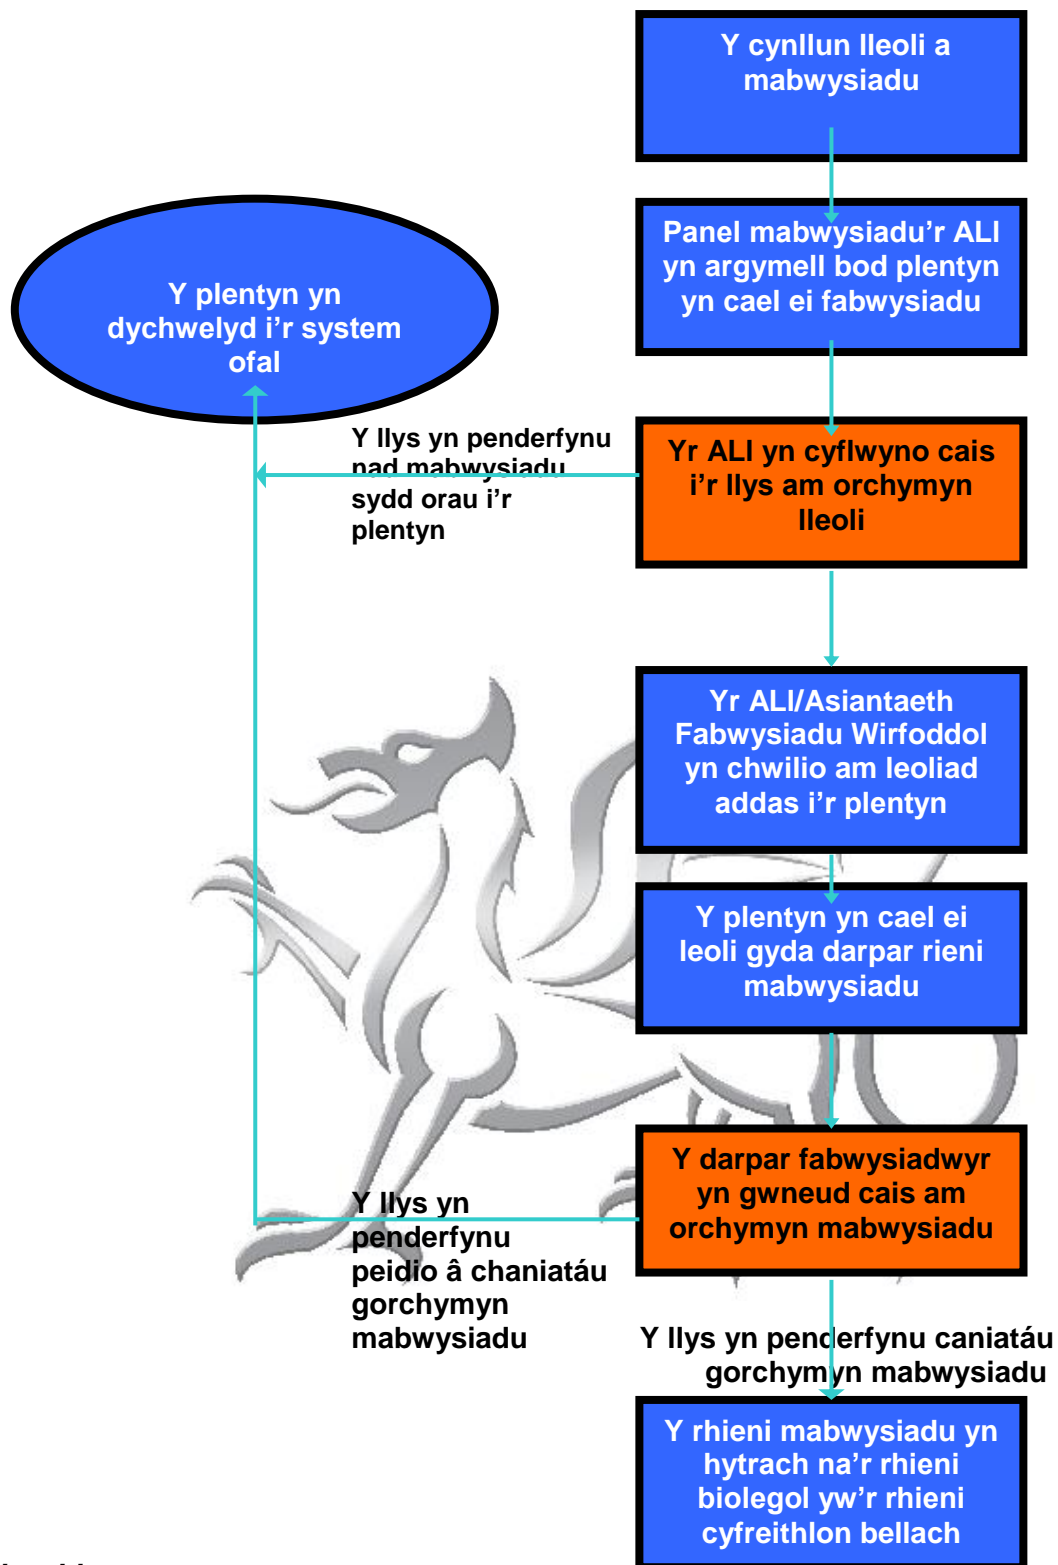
Y cynllun lleoli a mabwysiadu

Panel mabwysiadu'r ALl yn argymell bod plentyn yn cael ei fabwysiadu

Y plentyn yn dychwelyd i'r system ofal

Y llys yn penderfynu nad mabwysiadu sydd orau i'r plentyn

Yr ALl yn cyflwyno cais i'r llys am orchymyn lleoli

Yr ALl/Asiantaeth Fabwysiadu Wirfoddol yn chwilio am leoliad addas i'r plentyn

Y plentyn yn cael ei leoli gyda darpar rieni mabwysiadu

Y darpar fabwysiadwyr yn gwneud cais am orchymyn mabwysiadu

Y llys yn penderfynu peidio â chaniatáu gorchymyn mabwysiadu

Y llys yn penderfynu caniatáu gorchymyn mabwysiadu

Y rhieni mabwysiadu yn hytrach na'r rhieni biolegol yw'r rhieni cyfreithlon bellach